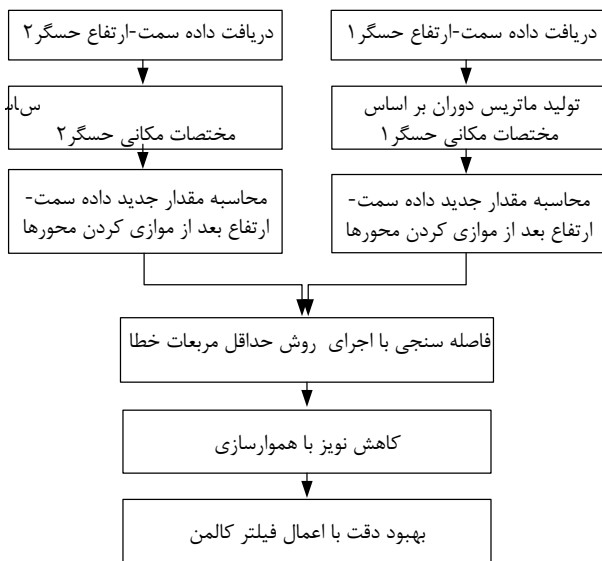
دریافت داده سمت-ارتفاع حسگر۲

دریافت داده سمت-ارتفاع حسگر۱

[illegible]س‌اس
مختصات مکانی حسگر۲

تولید ماتریس دوران بر اساس مختصات مکانی حسگر۱

محاسبه مقدار جدید داده سمت-ارتفاع بعد از موازی کردن محورها

محاسبه مقدار جدید داده سمت-ارتفاع بعد از موازی کردن محورها

فاصله سنجی با اجرای روش حداقل مربعات خطا

کاهش نویز با هموارسازی

بهبود دقت با اعمال فیلتر کالمن